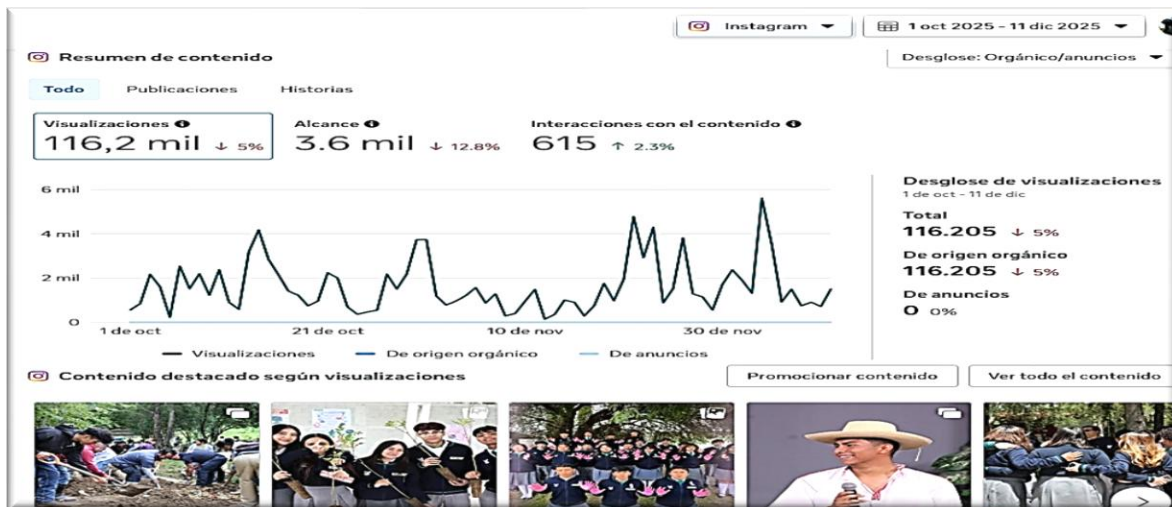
Instagram
1 oct 2025 - 11 dic 2025

Resumen de contenido

Desglose: Orgánico/anuncios

Todo
Publicaciones
Historias

Visualizaciones
116,2 mil ↓ 5%

Alcance
3.6 mil ↓ 12.8%

Interacciones con el contenido
615 ↑ 2.3%

6 mil
4 mil
2 mil
0
1 de oct
21 de oct
10 de nov
30 de nov

Visualizaciones
De origen orgánico
De anuncios

Desglose de visualizaciones
1 de oct - 11 de dic

Total
116.205 ↓ 5%

De origen orgánico
116.205 ↓ 5%

De anuncios
0 0%

Contenido destacado según visualizaciones

Promocionar contenido
Ver todo el contenido